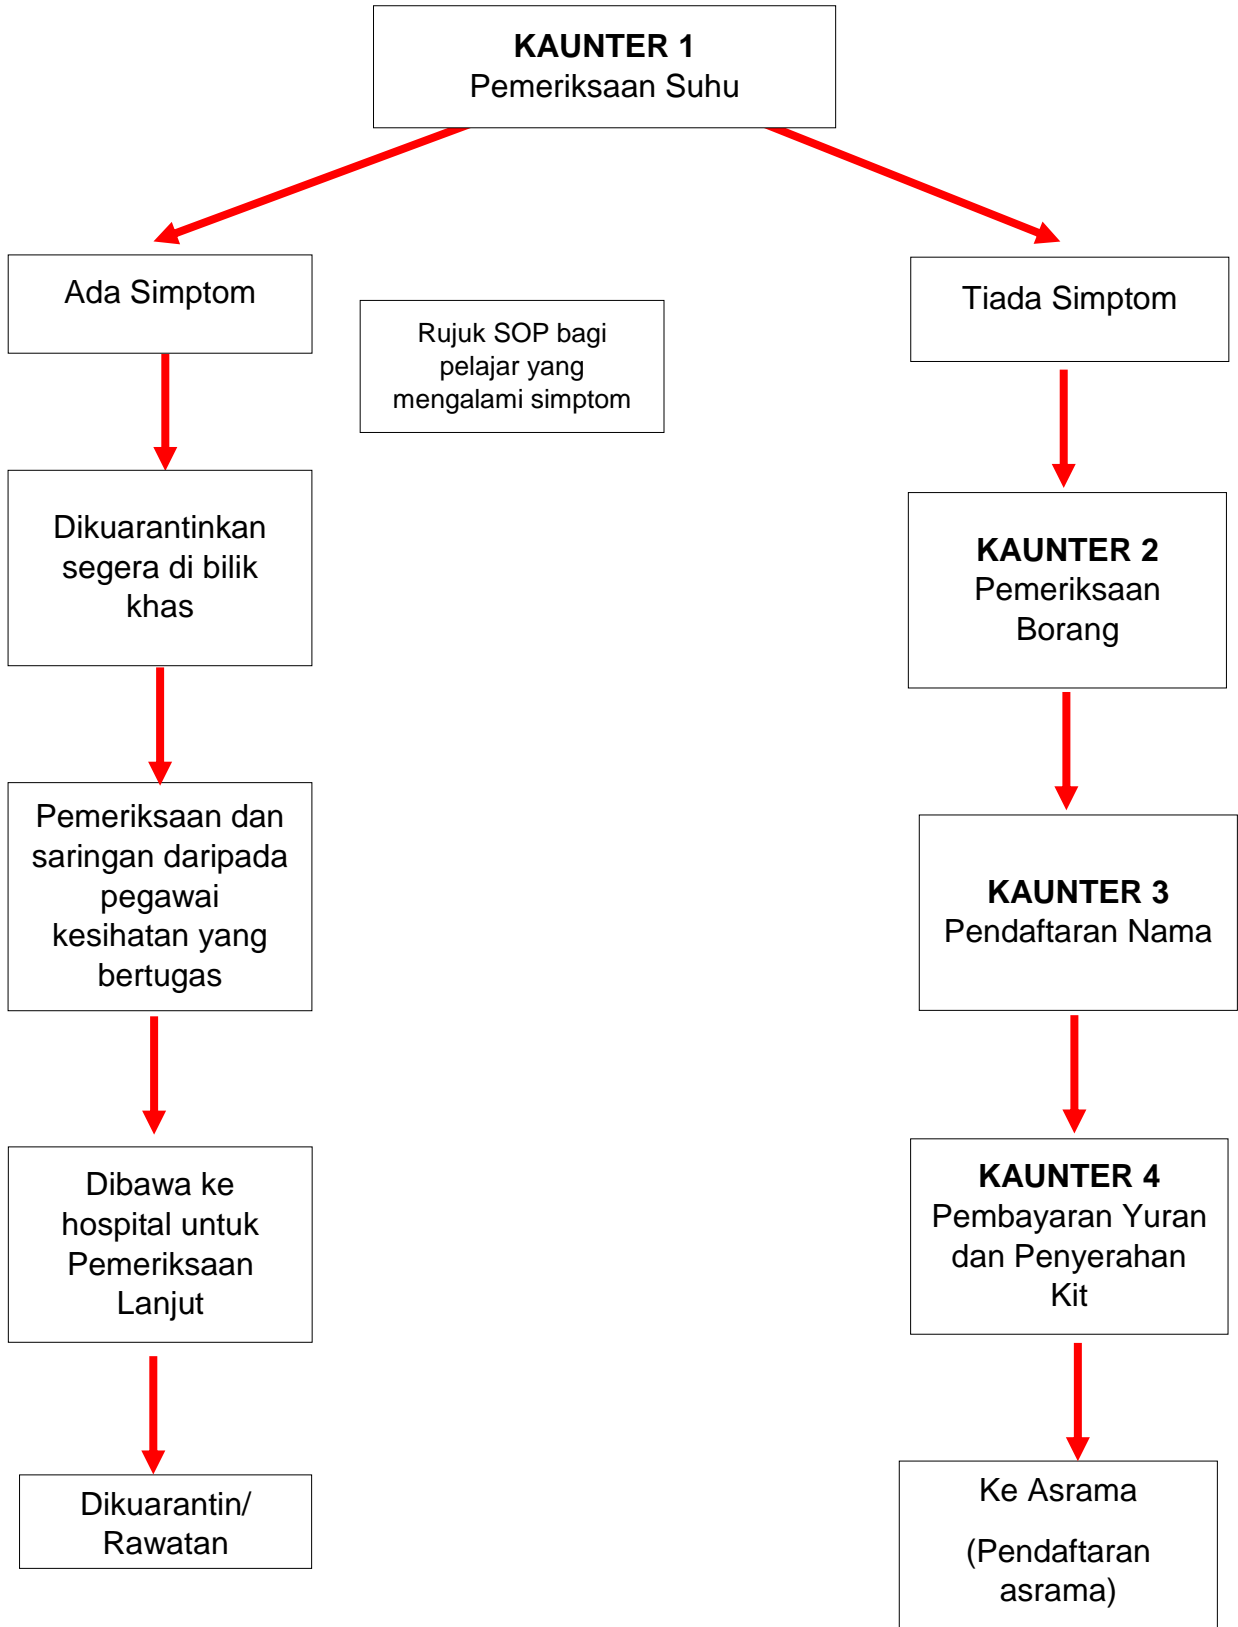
KAUNTER 1
Pemeriksaan Suhu

Ada Simptom

Rujuk SOP bagi pelajar yang mengalami simptom

Tiada Simptom

Dikuarantinkan segera di bilik khas

Pemeriksaan dan saringan daripada pegawai kesihatan yang bertugas

Dibawa ke hospital untuk Pemeriksaan Lanjut

Dikuarantin/ Rawatan

KAUNTER 2
Pemeriksaan Borang

KAUNTER 3
Pendaftaran Nama

KAUNTER 4
Pembayaran Yuran dan Penyerahan Kit

Ke Asrama

(Pendaftaran asrama)